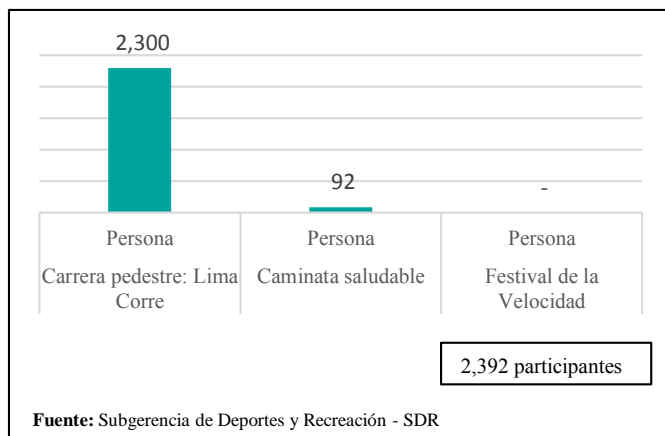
2,300

92

-

| Persona | Persona | Persona |
|---|---|---|
| Carrera pedestre: Lima Corre | Caminata saludable | Festival de la Velocidad |

2,392 participantes

**Fuente:** Subgerencia de Deportes y Recreación - SDR